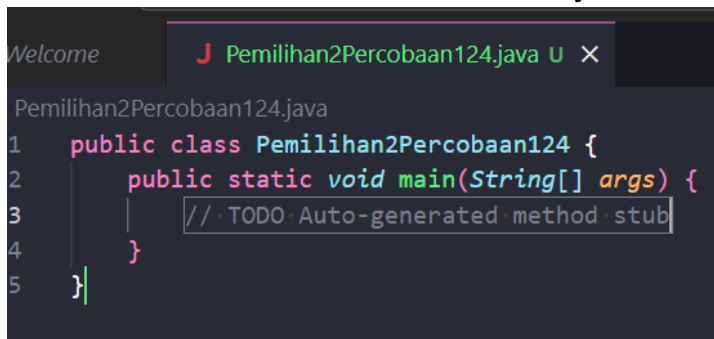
Welcome

J Pemilihan2Percobaan124.java U ×

Pemilihan2Percobaan124.java

1 public class Pemilihan2Percobaan124 {
2     public static void main(String[] args) {
3         // TODO Auto-generated method stub
4     }
5 }